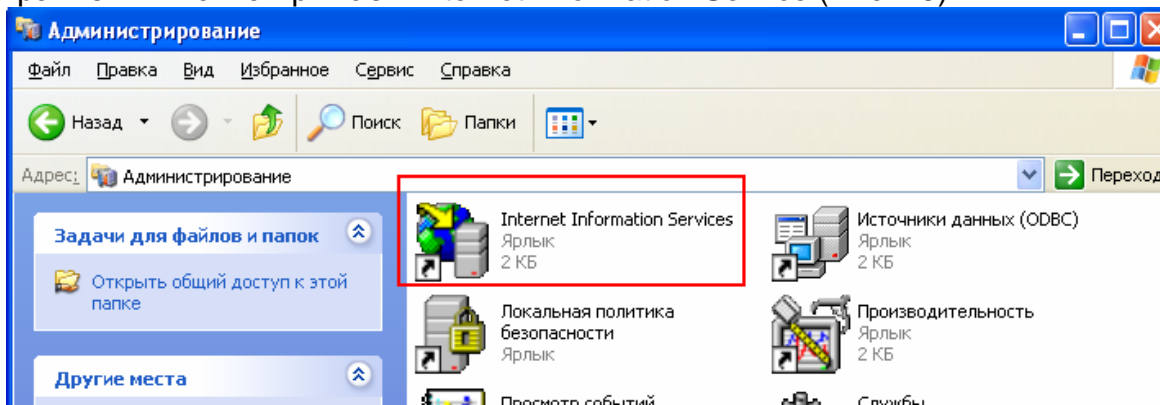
Администрирование

Файл Правка Вид Избранное Сервис Справка

Назад Поиск Папки

Адрес: Администрирование Переход

Задачи для файлов и папок

Открыть общий доступ к этой папке

Другие места

Internet Information Services
Ярлык
2 КБ

Источники данных (ODBC)
Ярлык
2 КБ

Локальная политика безопасности
Ярлык

Производительность
Ярлык
2 КБ

Просмотр событий

Службы